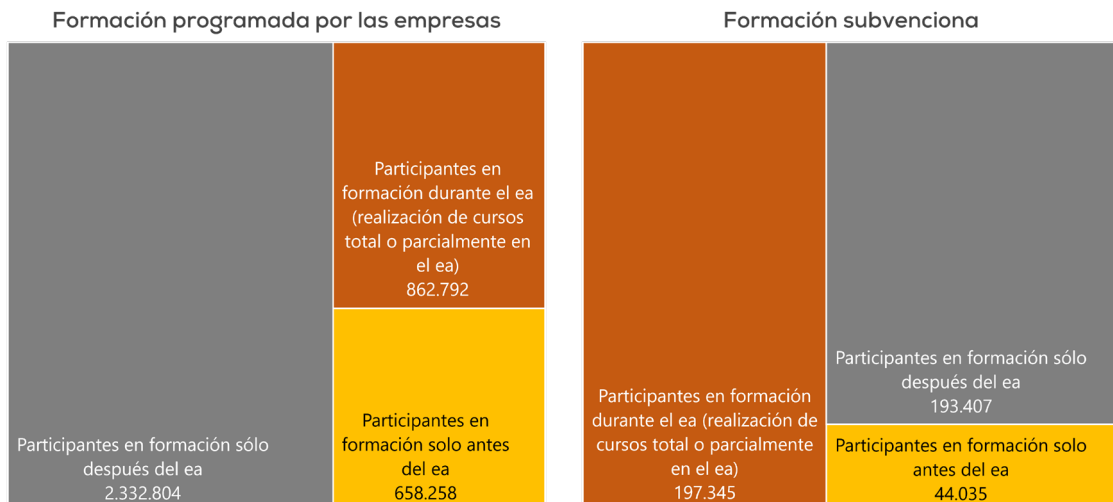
Formación programada por las empresas

Participantes en formación durante el ea (realización de cursos total o parcialmente en el ea)
862.792

Participantes en formación solo antes del ea
658.258

Participantes en formación sólo después del ea
2.332.804

Formación subvenciona

Participantes en formación sólo después del ea
193.407

Participantes en formación durante el ea (realización de cursos total o parcialmente en el ea)
197.345

Participantes en formación solo antes del ea
44.035